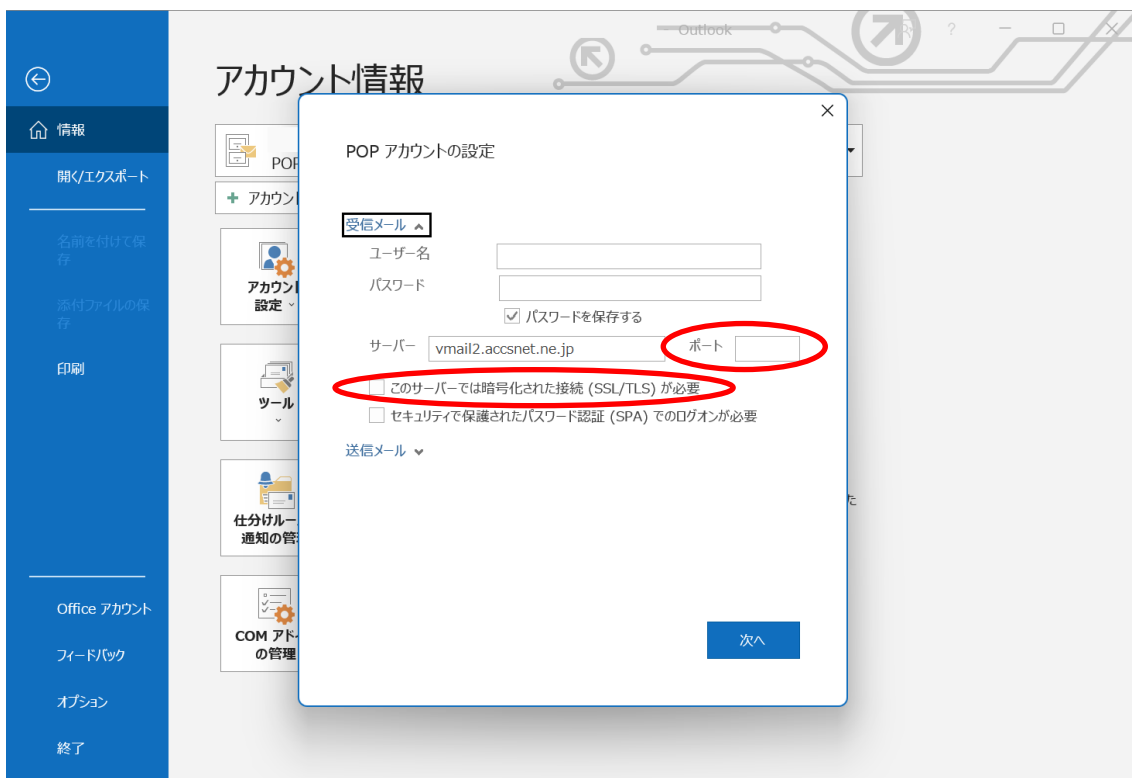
Outlook

情報
開く/エクスポート
名前を付けて保存
添付ファイルの保存
印刷
Office アカウント
フィードバック
オプション
終了

アカウント情報
POP
アカウン
アカウント設定
ツール
仕分けルー 通知の管
COM アド の管理
た

POP アカウントの設定

受信メール
ユーザー名
パスワード
パスワードを保存する
サーバー vmail2.accsnet.ne.jp
ポート
このサーバーでは暗号化された接続 (SSL/TLS) が必要
セキュリティで保護されたパスワード認証 (SPA) でのログオンが必要
送信メール

次へ